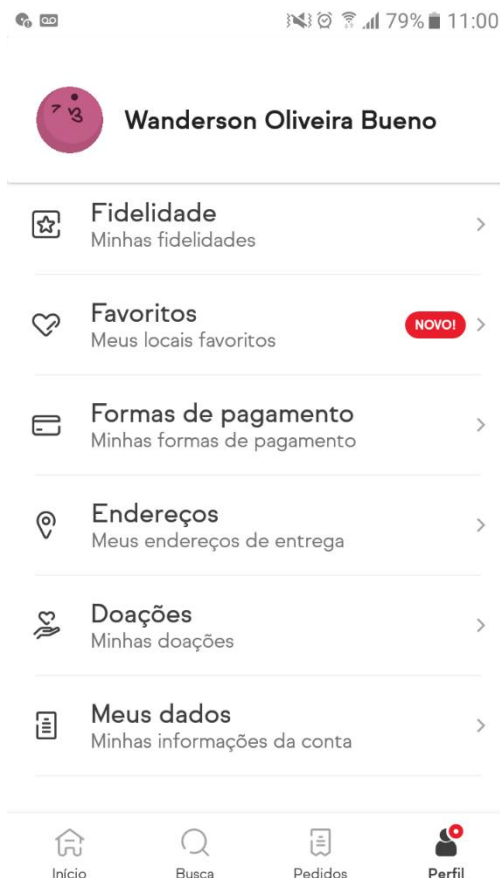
79% 11:00

Wanderson Oliveira Bueno

Fidelidade
Minhas fidelidades

Favoritos
Meus locais favoritos
NOVO!

Formas de pagamento
Minhas formas de pagamento

Endereços
Meus endereços de entrega

Doações
Minhas doações

Meus dados
Minhas informações da conta

Início Busca Pedidos Perfil